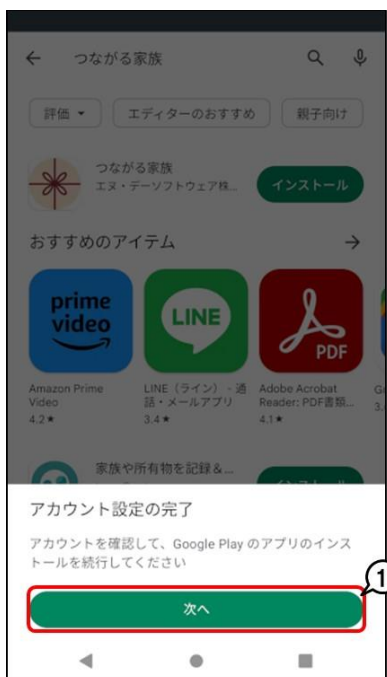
← つながる家族

評価 ▾ エディターのおすすめ 親子向け

つながる家族
エヌ・デーソフトウェア株...
インストール

おすすめのアイテム →

prime video
Amazon Prime Video
4.2★

LINE
LINE（ライン） - 通話・メールアプリ
3.4★

PDF
Adobe Acrobat Reader: PDF書類...
4.1★

家族や所有物を記録&...

アカウント設定の完了

アカウントを確認して、Google Play のアプリのインストールを続行してください

1

次へ